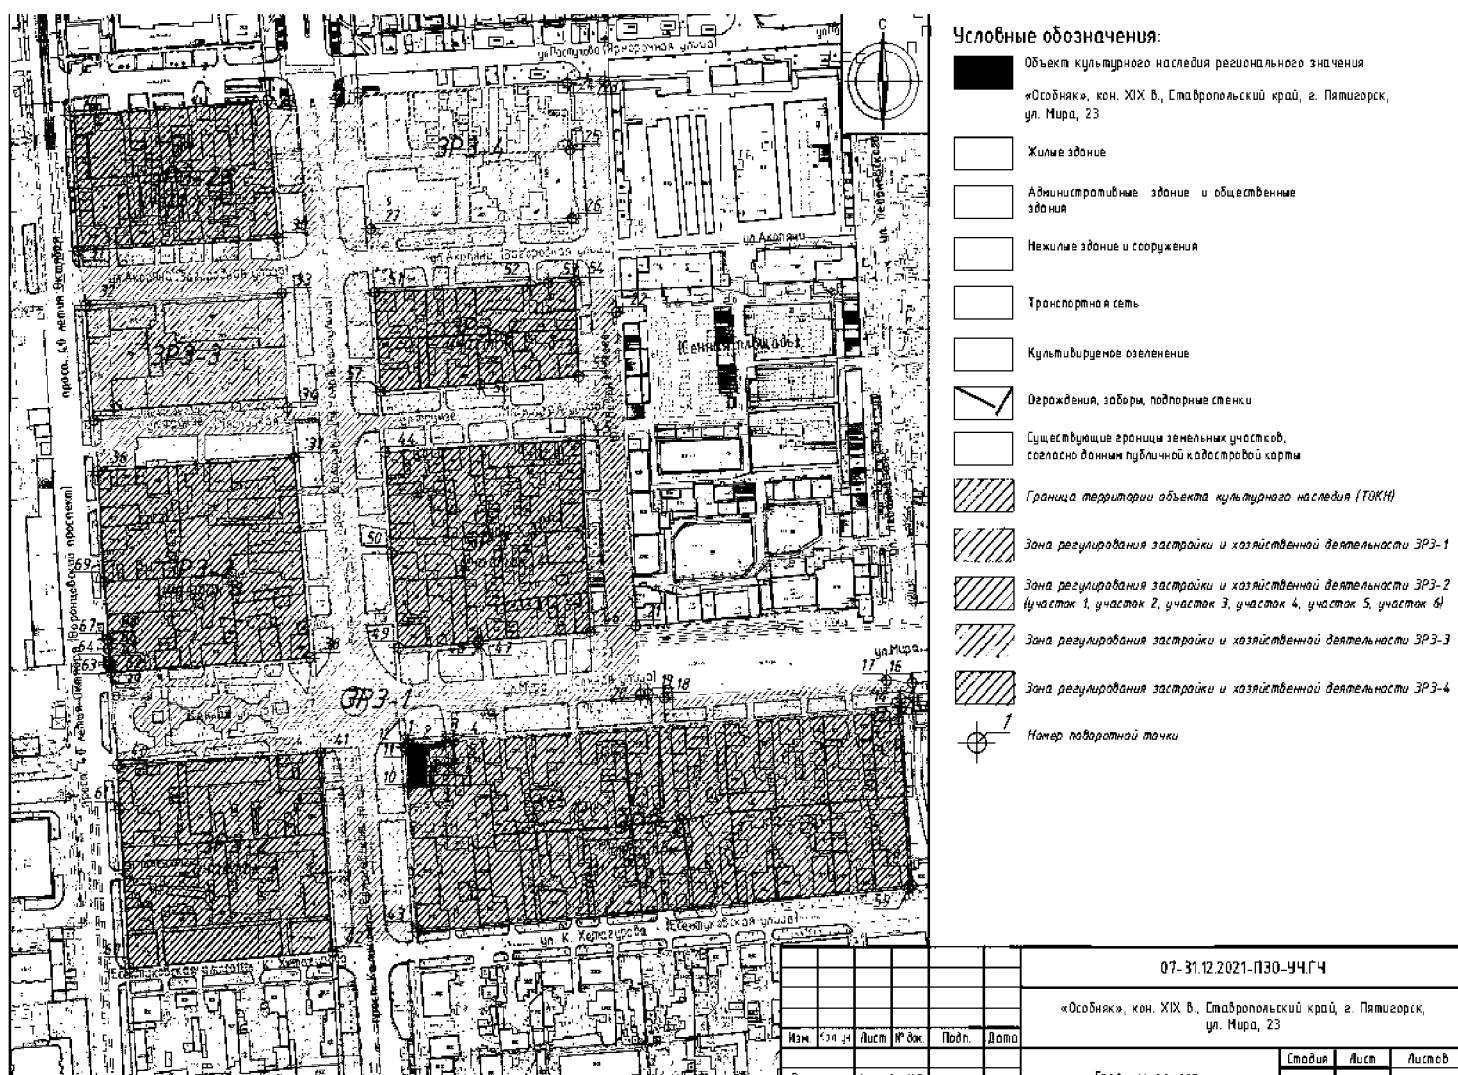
Условные обозначения:

Объект культурного наследия регионального значения

«Особняк», кон. XIX в., Ставропольский край, г. Пятигорск, ул. Мира, 23

Жилые здание

Административные здание и общественные здания

Нежилые здание и сооружения

Транспортная сеть

Культивируемое озеленение

Ограждения, заборы, подпорные стенки

Существующие границы земельных участков, согласно данным публичной кадастровой карты

Граница территории объекта культурного наследия (ТОКН)

Зона регулирования застройки и хозяйственной деятельности ЗРЗ-1

Зона регулирования застройки и хозяйственной деятельности ЗРЗ-2 (участок 1, участок 2, участок 3, участок 4, участок 5, участок 6)

Зона регулирования застройки и хозяйственной деятельности ЗРЗ-3

Зона регулирования застройки и хозяйственной деятельности ЗРЗ-4

1

Номер поворотной точки

ул.Пастухова (Армерочная улица)

ЗРЗ-4

ЗРЗ-2

ул.Акопяна (Загородная улица)

ЗРЗ-3

просп. 40 летия Октября

ЗРЗ-2

(Сенная площадь)

ул. Теплосерная

ЗРЗ-2

ЗРЗ-1

ул.Мира

ЗРЗ-2

ЗРЗ-2

ул. К. Хетагурова (Сенная улица)

1 2 10 11 16 17 18 19 22 24 25 26 27 31 32 33 34 36 41 44 47 49 50 51 52 54 55 57 59 61 63 64 67 68 69

07-31.12.2021-ПЗО-УЧ.ГЧ

«Особняк», кон. XIX в., Ставропольский край, г. Пятигорск, ул. Мира, 23

| Изм | Кол.уч | Лист | № док. | Подп. | Дата |
|---|---|---|---|---|---|

| Стадия | Лист | Листов |
|---|---|---|